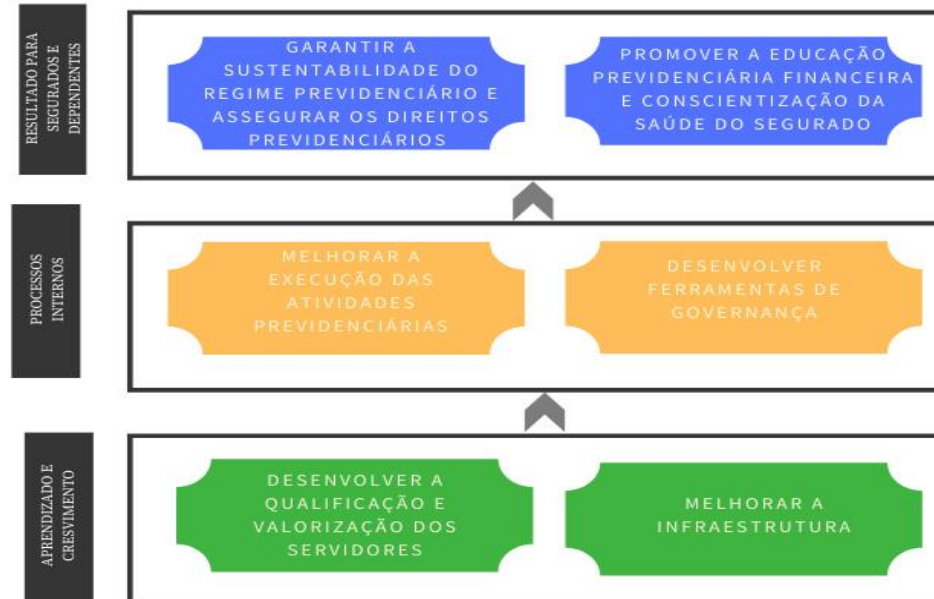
RESULTADO PARA SEGURADOS E DEPENDENTES

GARANTIR A SUSTENTABILIDADE DO REGIME PREVIDENCIÁRIO E ASSEGURAR OS DIREITOS PREVIDENCIÁRIOS

PROMOVER A EDUCAÇÃO PREVIDENCIÁRIA FINANCEIRA E CONSCIENTIZAÇÃO DA SAÚDE DO SEGURADO

PROCESSOS INTERNOS

MELHORAR A EXECUÇÃO DAS ATIVIDADES PREVIDENCIÁRIAS

DESENVOLVER FERRAMENTAS DE GOVERNANÇA

APRENDIZADO E CRESVIMENTO

DESENVOLVER A QUALIFICAÇÃO E VALORIZAÇÃO DOS SERVIDORES

MELHORAR A INFRAESTRUTURA